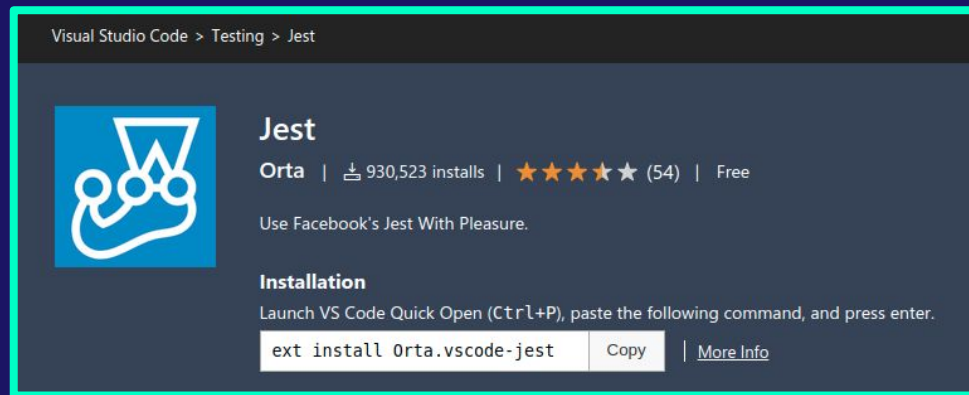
Visual Studio Code > Testing > Jest

Jest

Orta | 930,523 installs | (54) | Free

Use Facebook's Jest With Pleasure.

Installation

Launch VS Code Quick Open (Ctrl+P), paste the following command, and press enter.

ext install Orta.vscode-jest Copy | More Info